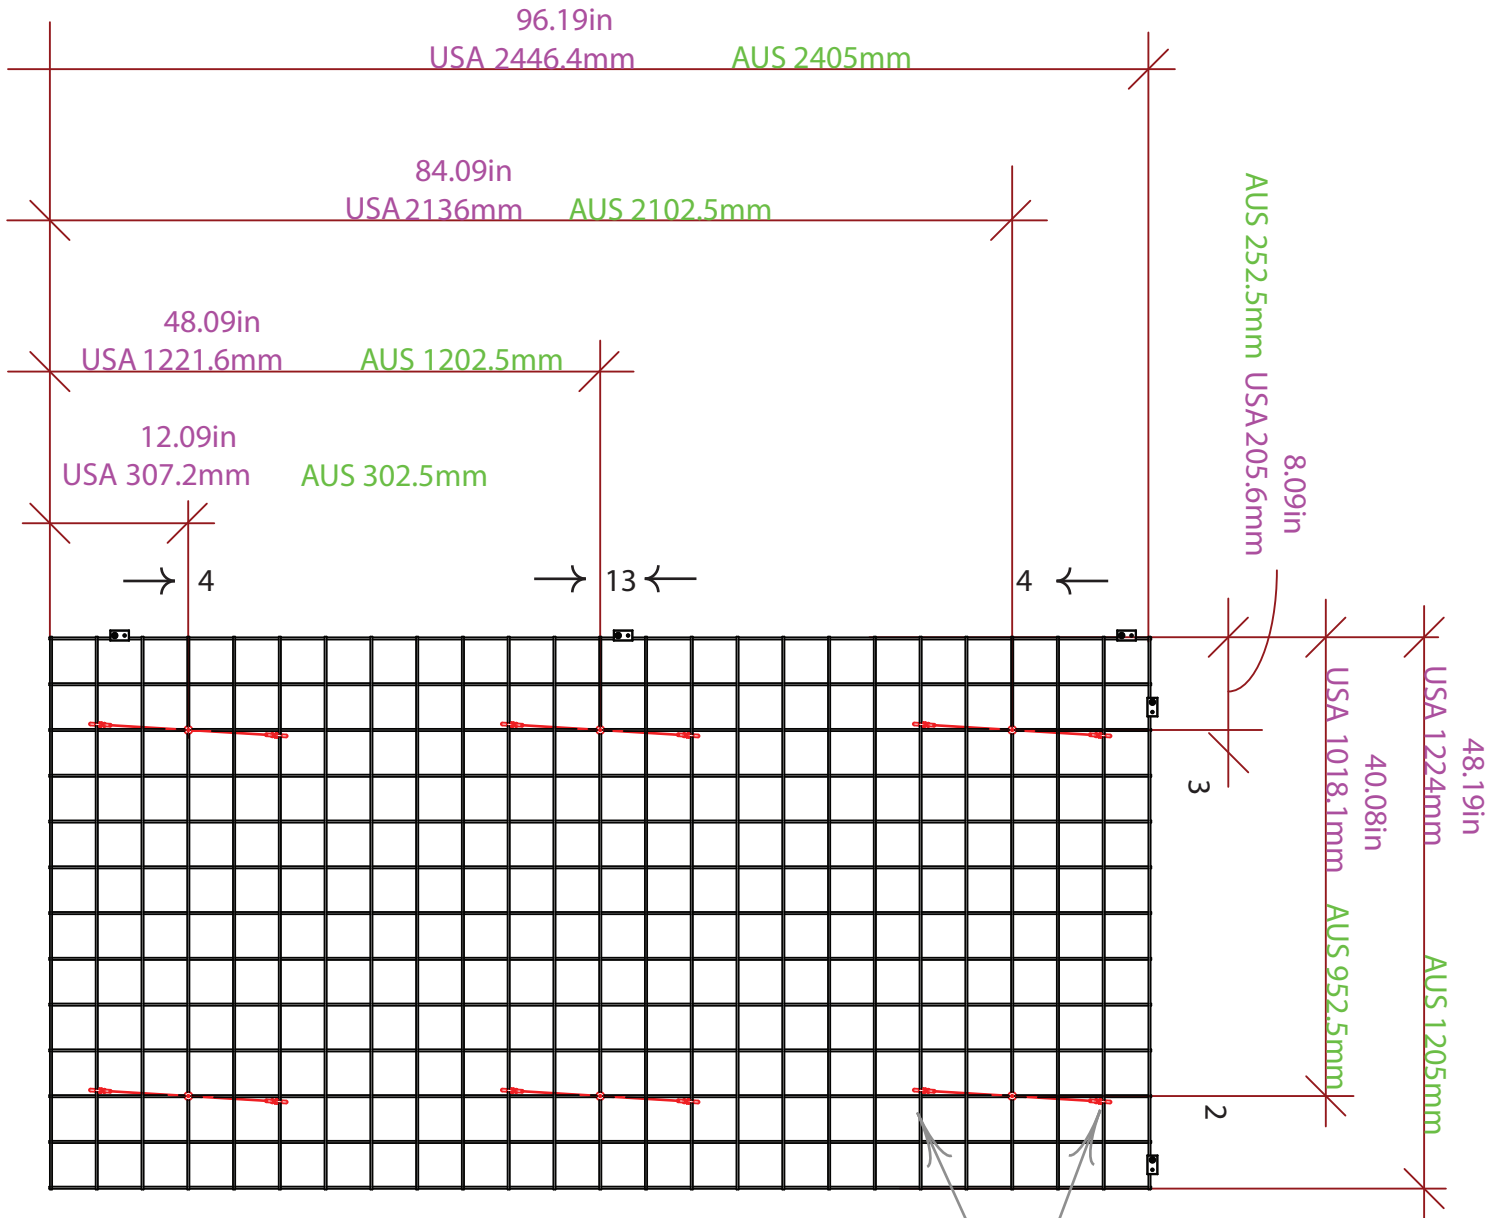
96.19in
USA 2446.4mm AUS 2405mm

84.09in
USA 2136mm AUS 2102.5mm

48.09in
USA 1221.6mm AUS 1202.5mm

12.09in
USA 307.2mm AUS 302.5mm

AUS 252.5mm USA 205.6mm
8.09in

4
13
4

3
2

USA 1018.1mm
40.08in
AUS 952.5mm

USA 1224mm
48.19in
AUS 1205mm